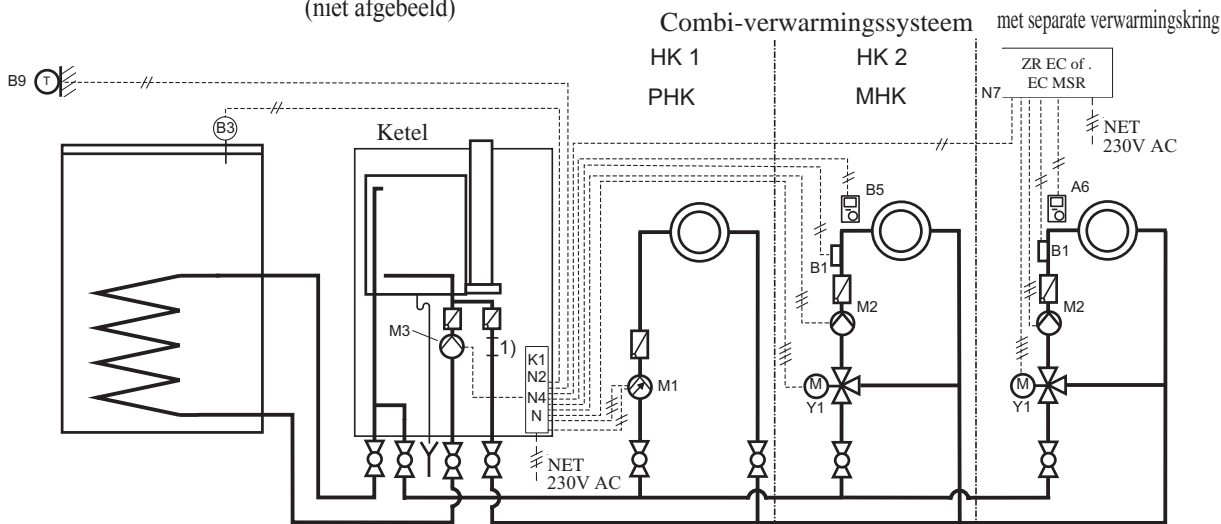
(niet afgebeeld)

Combi-verwarmingssysteem

met separate verwarmingskring

B9 T

B3

Ketel

HK 1

PHK

HK 2

MHK

N7

ZR EC of . EC MSR

NET 230V AC

B5

A6

B1

B1

M2

M2

M3

1)

K1

N2

N4

N

M1

M

Y1

M

Y1

NET 230V AC